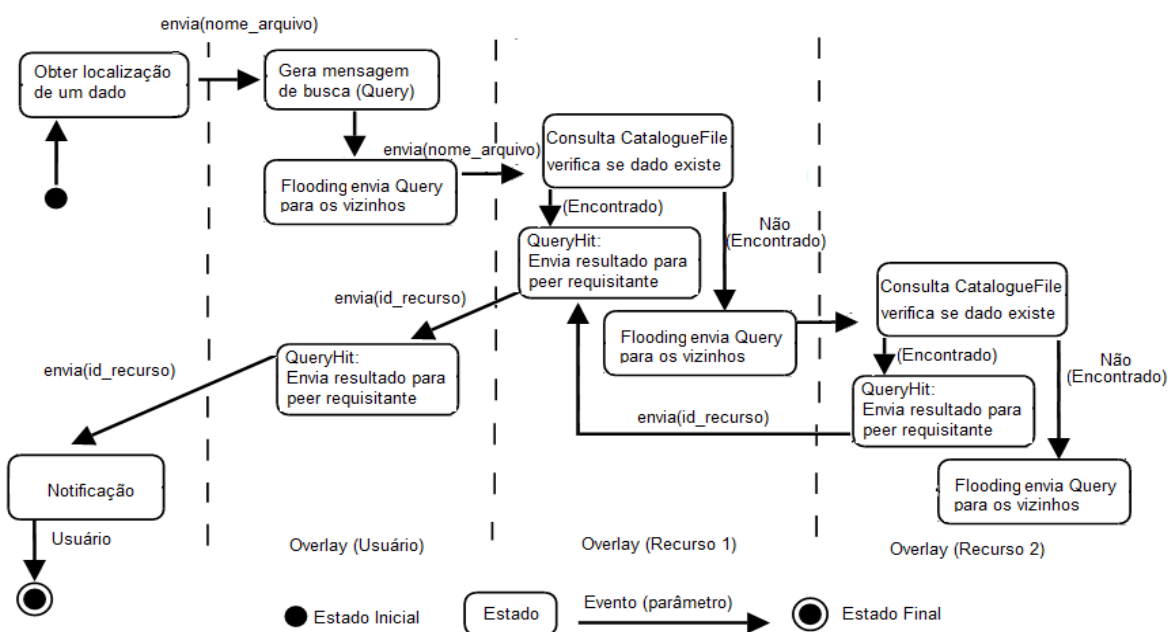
envia(nome_arquivo)

Obter localização de um dado

Gera mensagem de busca (Query)

envia(nome_arquivo)

Flooding envia Query para os vizinhos

Consulta CatalogueFile verifica se dado existe

(Encontrado)

Não (Encontrado)

QueryHit: Envia resultado para peer requisitante

envia(id_recurso)

Consulta CatalogueFile verifica se dado existe

Flooding envia Query para os vizinhos

(Encontrado)

Não (Encontrado)

envia(id_recurso)

QueryHit: Envia resultado para peer requisitante

QueryHit: Envia resultado para peer requisitante

envia(id_recurso)

Notificação

Flooding envia Query para os vizinhos

Usuário

Overlay (Usuário)

Overlay (Recurso 1)

Overlay (Recurso 2)

Estado Inicial

Estado

Evento (parâmetro)

Estado Final